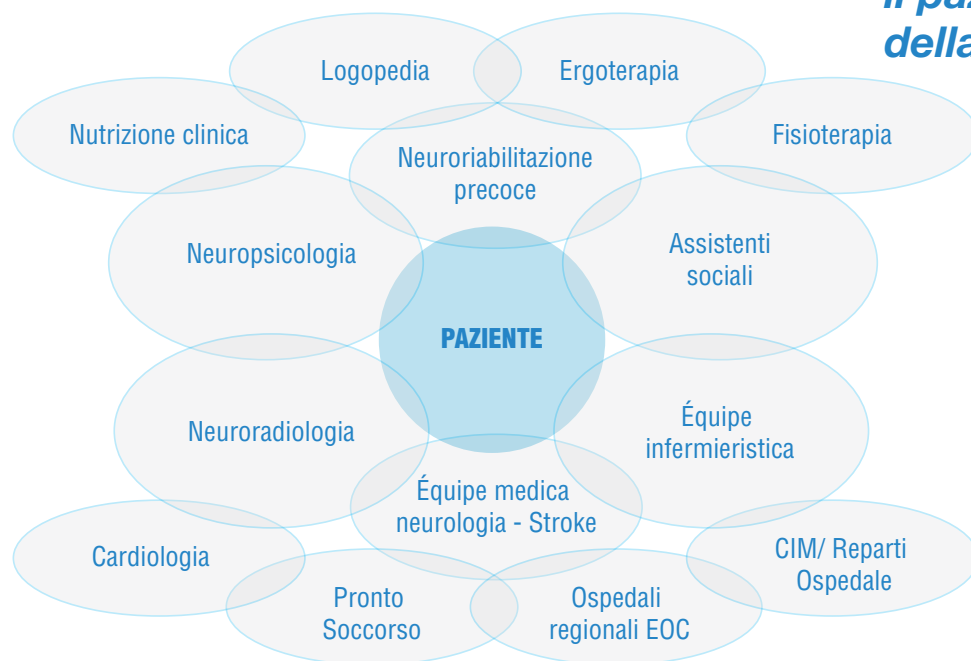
Il pa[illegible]
della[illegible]

Logopedia

Ergoterapia

Nutrizione clinica

Fisioterapia

Neuroriabilitazione precoce

Neuropsicologia

Assistenti sociali

PAZIENTE

Neuroradiologia

Équipe infermieristica

Équipe medica neurologia - Stroke

Cardiologia

CIM/ Reparti Ospedale

Pronto Soccorso

Ospedali regionali EOC